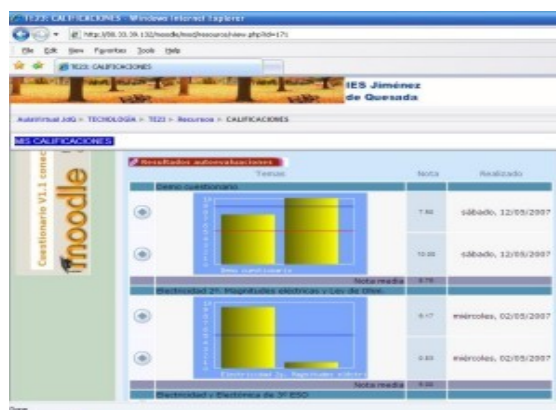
TE23: CALIFICACIONES - Windows Internet Explorer

http://88.33.39.132/moodle/mod/resource/view.php?id=171

File Edit View Favorites Tools Help

TE23: CALIFICACIONES

IES Jiménez de Quesada

AulaVirtual JdQ > TECNOLOGIA > TE23 > Recursos > CALIFICACIONES

MIS CALIFICACIONES

Cuestionario V1.1 moodle

Resultados autoevaluaciones

| | Temas | Nota | Realizado |
|---|---|---|---|
| | Demo cuestionario | | |
| | | 7.50 | sábado, 12/05/2007 |
| | Demo cuestionario | 10.00 | sábado, 12/05/2007 |
| | Nota media | 8.75 | |
| | Electricidad 2º: Magnitudes eléctricas y Ley de Ohm. | | |
| | | 9.17 | miércoles, 02/05/2007 |
| | Electricidad 2º: Magnitudes eléctr | 0.83 | miércoles, 02/05/2007 |
| | Nota media | 5.00 | |
| | Electricidad y Electrónica de 3º ESO | | |

Done